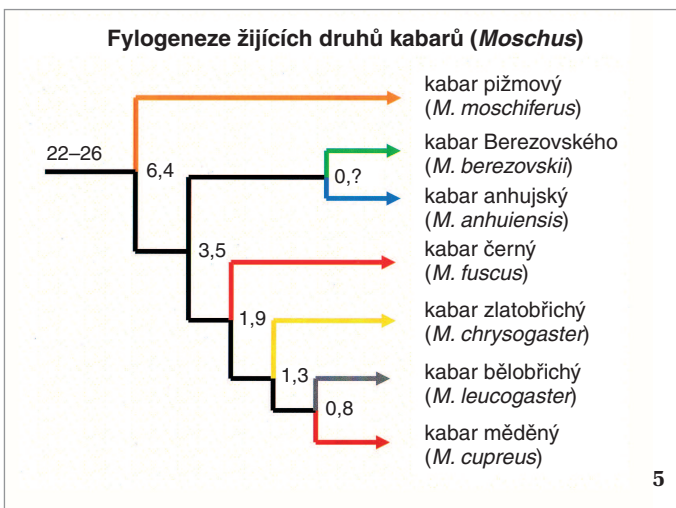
Fylogeneze žijících druhů kabarů (*Moschus*)

22–26

6,4

0,?

3,5

1,9

1,3

0,8

kabar pižmový (*M. moschiferus*)

kabar Berezovského (*M. berezovskii*)

kabar anhujský (*M. anhuiensis*)

kabar černý (*M. fuscus*)

kabar zlatobřichý (*M. chrysogaster*)

kabar bělobřichý (*M. leucogaster*)

kabar měděný (*M. cupreus*)

5